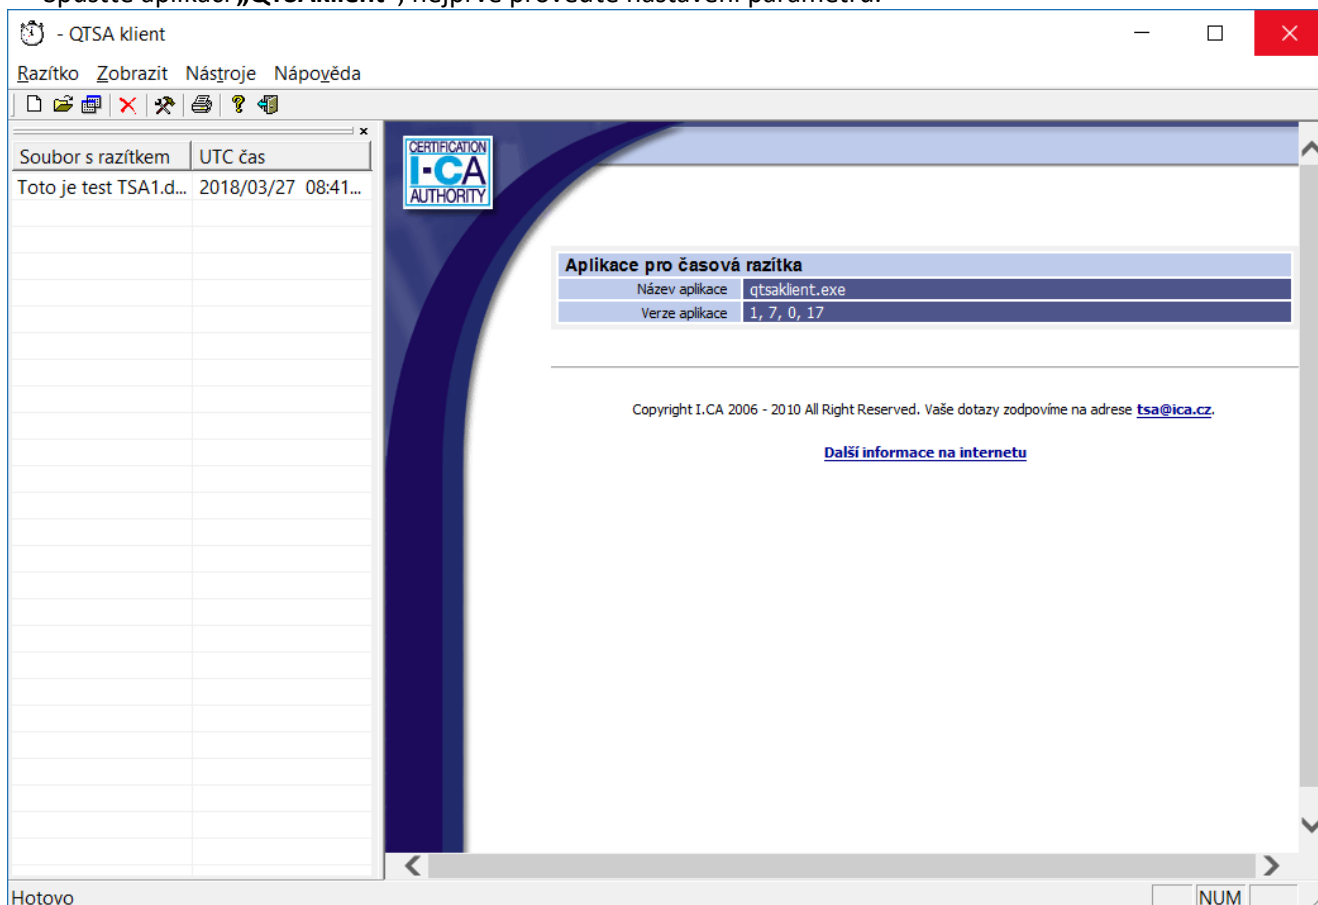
- QTSA klient

Razítko Zobrazit Nástroje Nápověda

| Soubor s razítkem | UTC čas |
|---|---|
| Toto je test TSA1.d... | 2018/03/27 08:41... |

CERTIFICATION I-CA AUTHORITY

| Aplikace pro časová razítka | |
|---|---|
| Název aplikace | qtsaklient.exe |
| Verze aplikace | 1, 7, 0, 17 |

Copyright I.CA 2006 - 2010 All Right Reserved. Vaše dotazy zodpovíme na adrese tsa@ica.cz.

Další informace na internetu

Hotovo

NUM